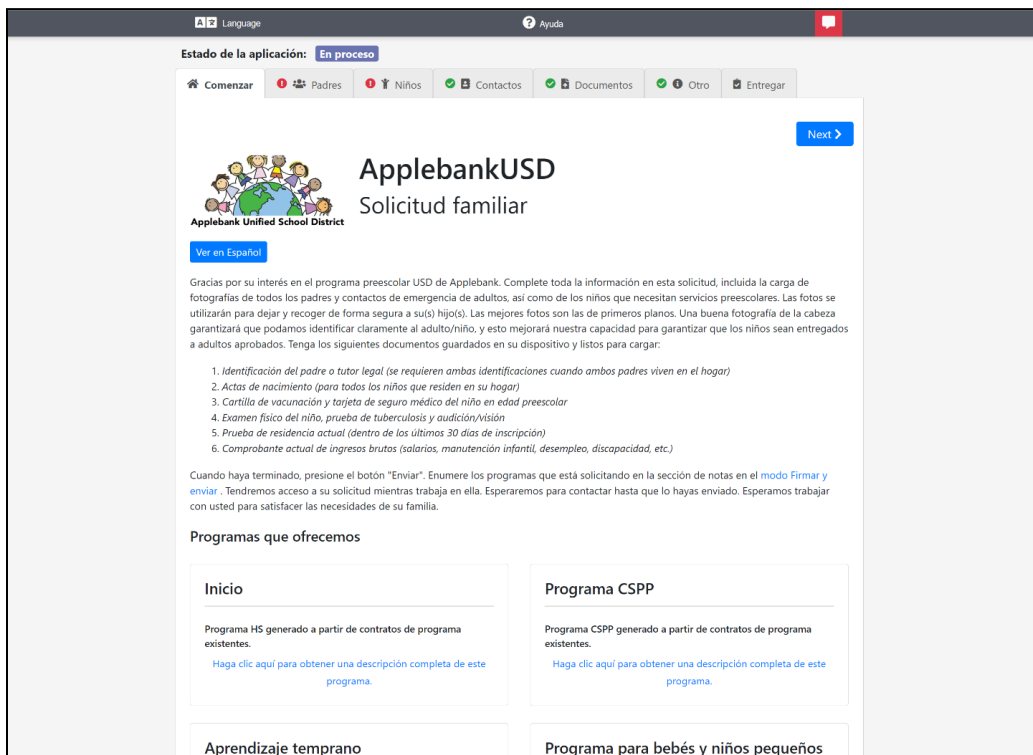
Language

Ayuda

Estado de la aplicación: En proceso

Comenzar | Padres | Niños | Contactos | Documentos | Otro | Entregar

Next

Applebank Unified School District

AplebankUSD

Solicitud familiar

Ver en Español

Gracias por su interés en el programa preescolar USD de Applebank. Complete toda la información en esta solicitud, incluida la carga de fotografías de todos los padres y contactos de emergencia de adultos, así como de los niños que necesitan servicios preescolares. Las fotos se utilizarán para dejar y recoger de forma segura a su(s) hijo(s). Las mejores fotos son las de primeros planos. Una buena fotografía de la cabeza garantizará que podamos identificar claramente al adulto/niño, y esto mejorará nuestra capacidad para garantizar que los niños sean entregados a adultos aprobados. Tenga los siguientes documentos guardados en su dispositivo y listos para cargar:

1. Identificación del padre o tutor legal (se requieren ambas identificaciones cuando ambos padres viven en el hogar)
2. Actas de nacimiento (para todos los niños que residen en su hogar)
3. Cartilla de vacunación y tarjeta de seguro médico del niño en edad preescolar
4. Examen físico del niño, prueba de tuberculosis y audición/visión
5. Prueba de residencia actual (dentro de los últimos 30 días de inscripción)
6. Comprobante actual de ingresos brutos (salarios, manutención infantil, desempleo, discapacidad, etc.)

Cuando haya terminado, presione el botón "Enviar". Enumere los programas que está solicitando en la sección de notas en el modo Firmar y enviar . Tendremos acceso a su solicitud mientras trabaja en ella. Esperaremos para contactar hasta que lo hayas enviado. Esperamos trabajar con usted para satisfacer las necesidades de su familia.

Programas que ofrecemos

Inicio

Programa HS generado a partir de contratos de programa existentes.

Haga clic aquí para obtener una descripción completa de este programa.

Programa CSPP

Programa CSPP generado a partir de contratos de programa existentes.

Haga clic aquí para obtener una descripción completa de este programa.

Aprendizaje temprano

Programa para bebés y niños pequeños